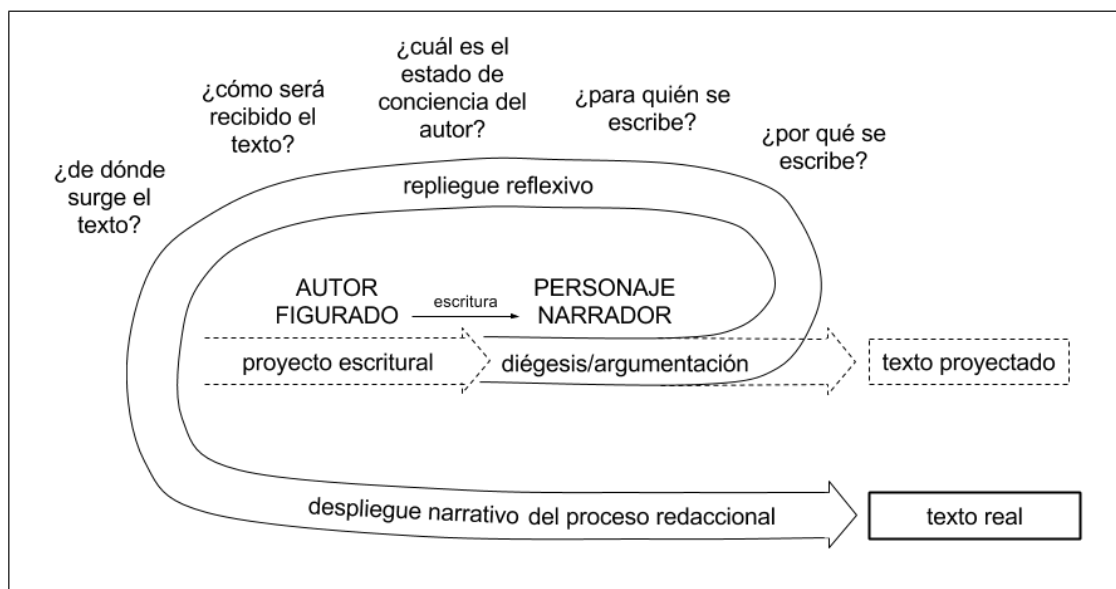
¿cuál es el estado de conciencia del autor?

¿cómo será recibido el texto?

¿para quién se escribe?

¿por qué se escribe?

¿de dónde surge el texto?

repliegue reflexivo

AUTOR FIGURADO

escritura

PERSONAJE NARRADOR

proyecto escritural

diégesis/argumentación

texto proyectado

despliegue narrativo del proceso redaccional

texto real